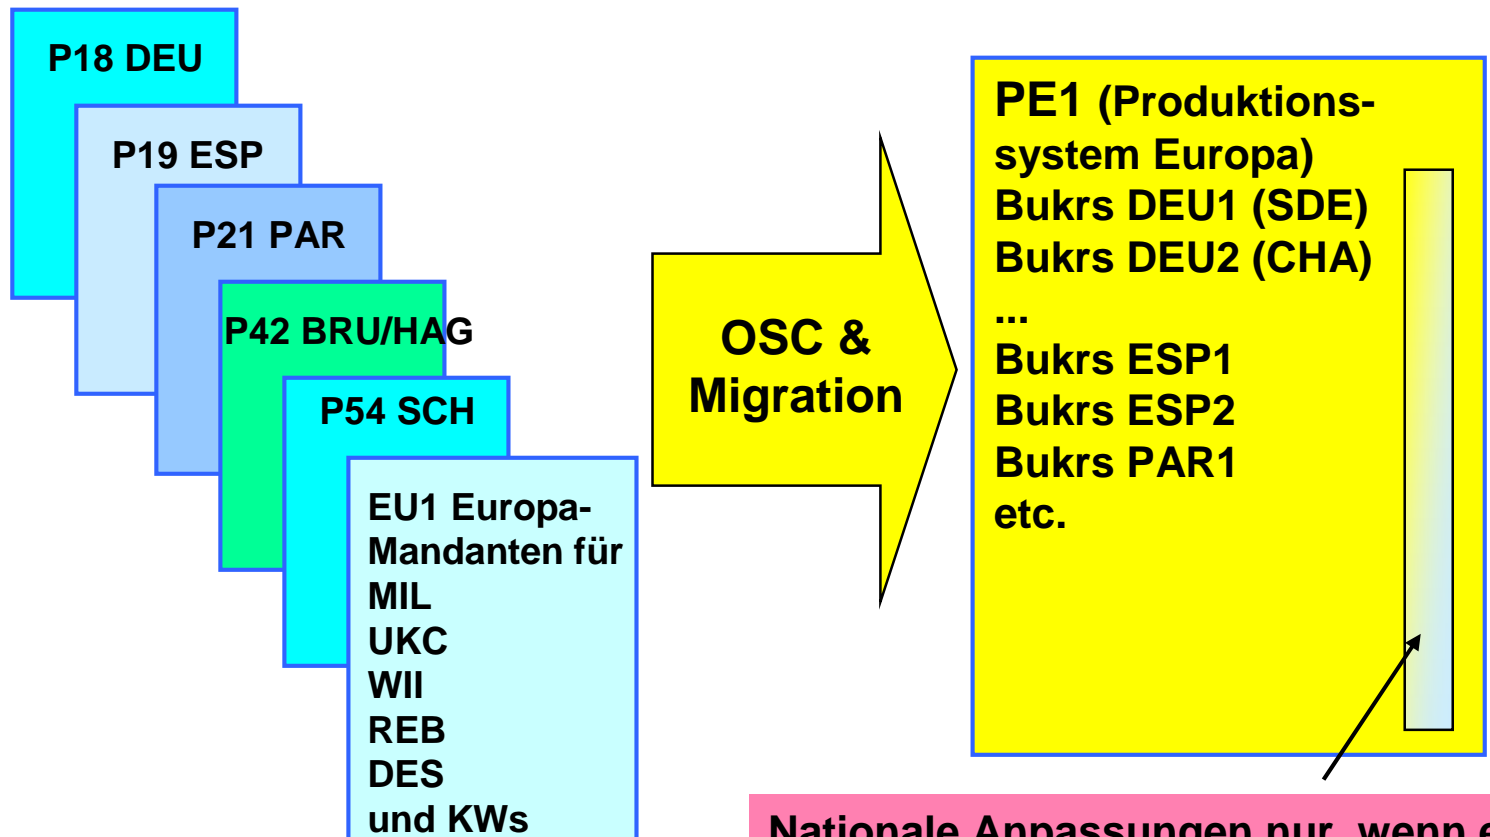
P18 DEU

P19 ESP

P21 PAR

P42 BRU/HAG

P54 SCH

EU1 Europa-Mandanten für
MIL
UKC
WII
REB
DES
und KWs

OSC & Migration

PE1 (Produktionssystem Europa)
Bukrs DEU1 (SDE)
Bukrs DEU2 (CHA)
...
Bukrs ESP1
Bukrs ESP2
Bukrs PAR1
etc.

Nationale Anpassungen nur, wenn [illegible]